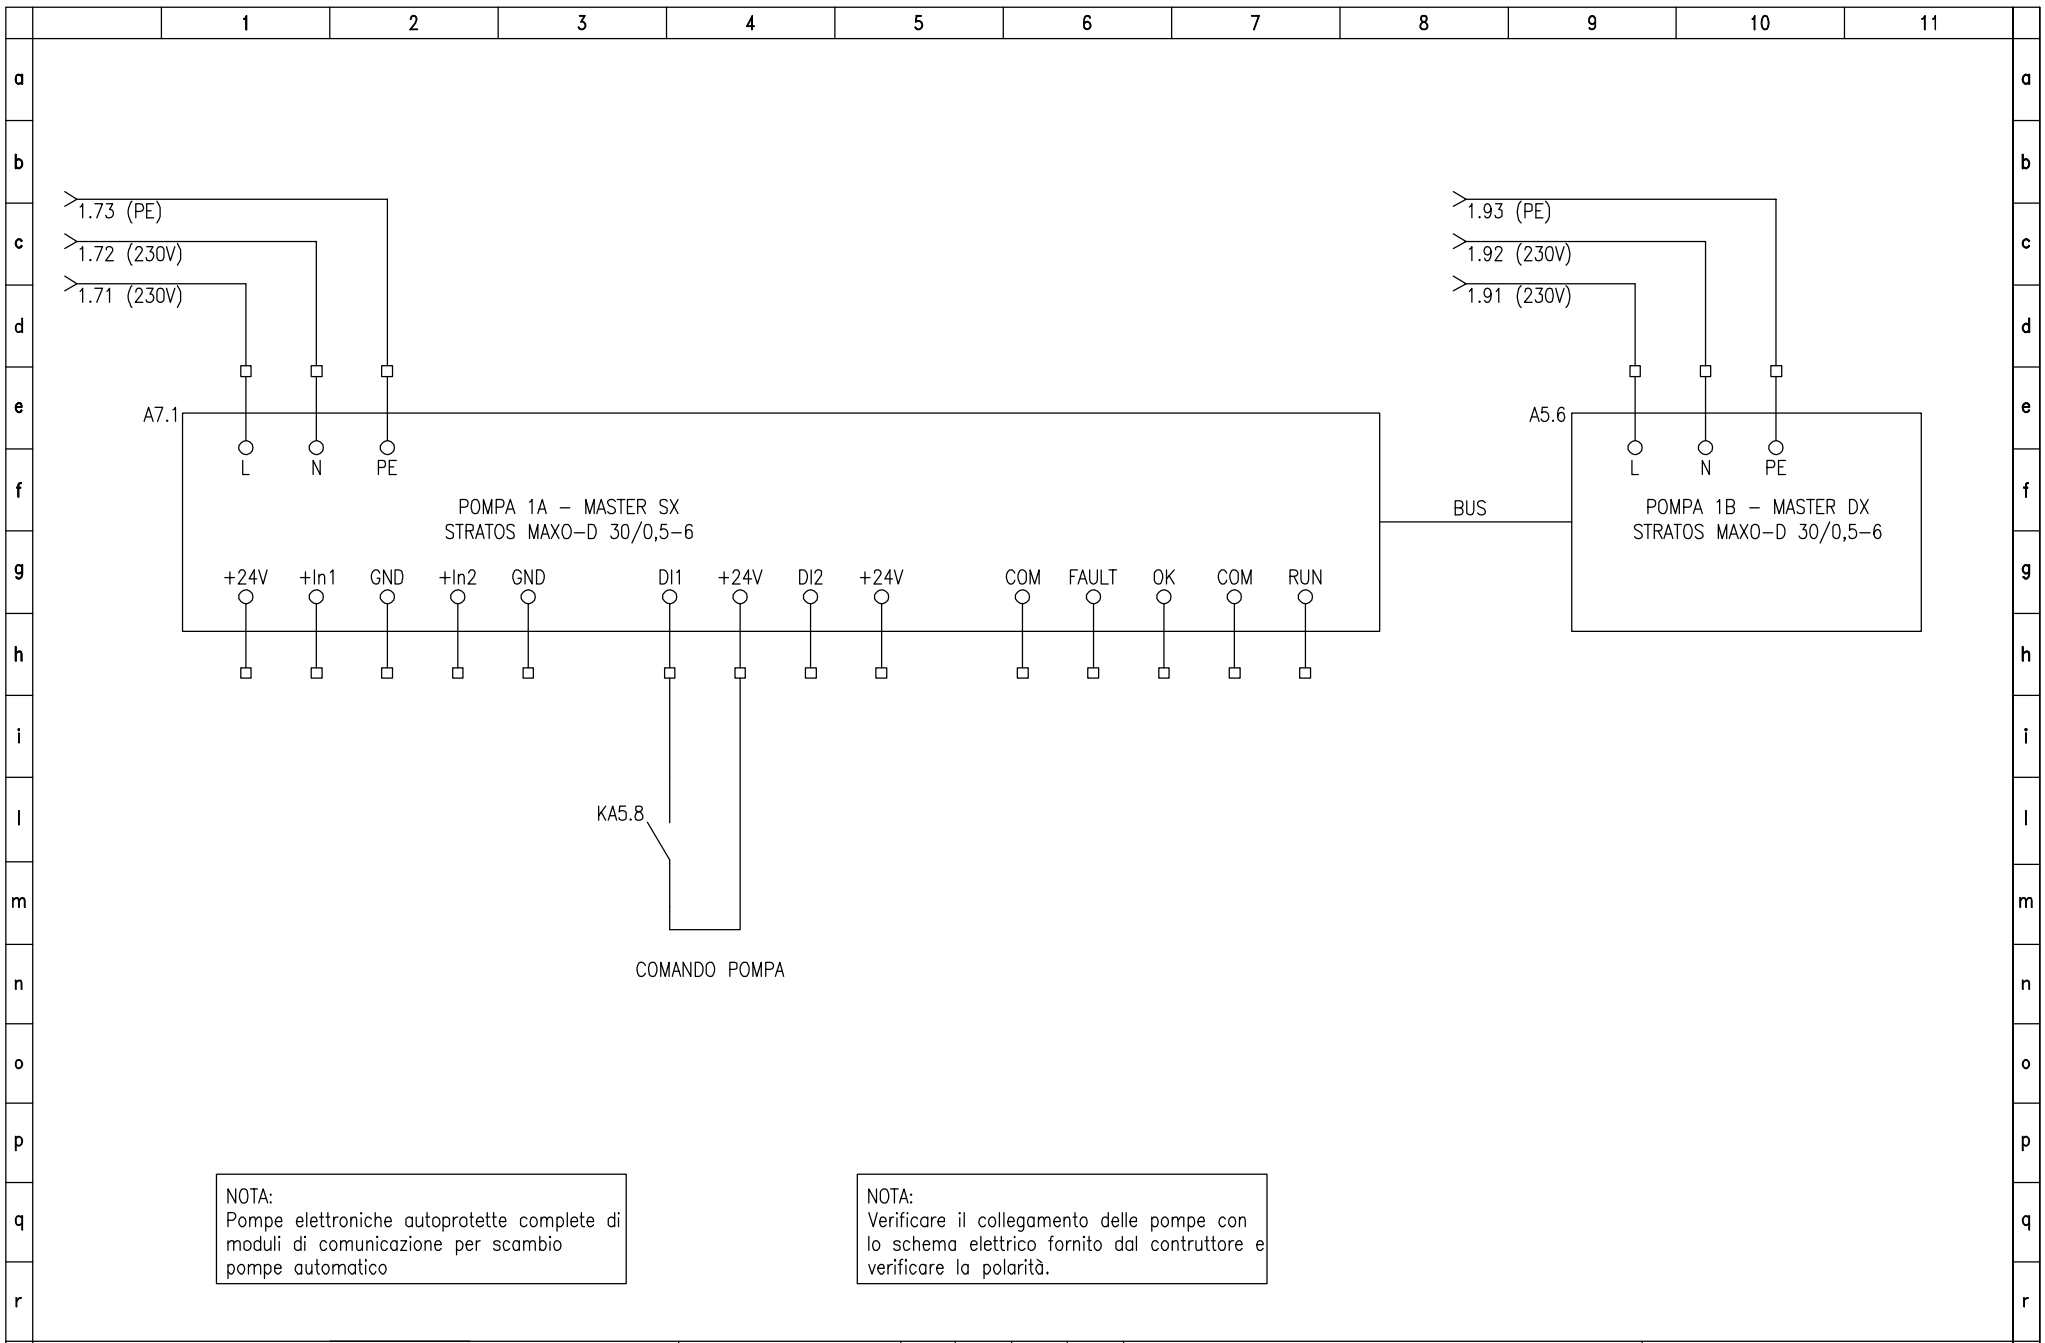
1 2 3 4 5 6 7 8 9 10 11

a b c d e f g h i l m n o p q r

1.73 (PE)
1.72 (230V)
1.71 (230V)

1.93 (PE)
1.92 (230V)
1.91 (230V)

A7.1

L N PE

POMPA 1A – MASTER SX
STRATOS MAXO–D 30/0,5–6

+24V +In1 GND +In2 GND DI1 +24V DI2 +24V COM FAULT OK COM RUN

BUS

A5.6

L N PE

POMPA 1B – MASTER DX
STRATOS MAXO–D 30/0,5–6

KA5.8

COMANDO POMPA

NOTA:
Pompe elettroniche autoprotette complete di moduli di comunicazione per scambio pompe automatico

NOTA:
Verificare il collegamento delle pompe con lo schema elettrico fornito dal contruttore e verificare la polarità.